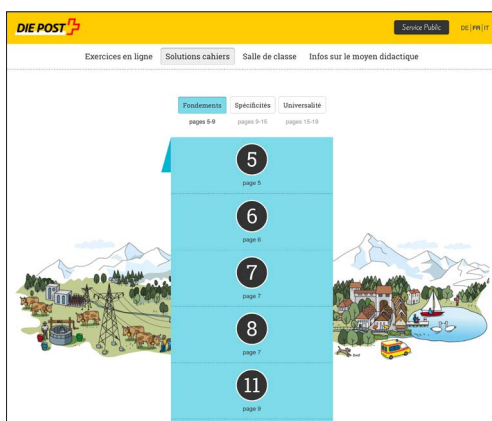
DIE POST

Service Public

DE | FR | IT

Exercices en ligne Solutions cahiers Salle de classe Infos sur le moyen didactique

Fondements Spécificités Universalité

pages 5-9 pages 9-15 pages 15-19

5
page 5

6
page 6

7
page 7

8
page 7

11
page 9